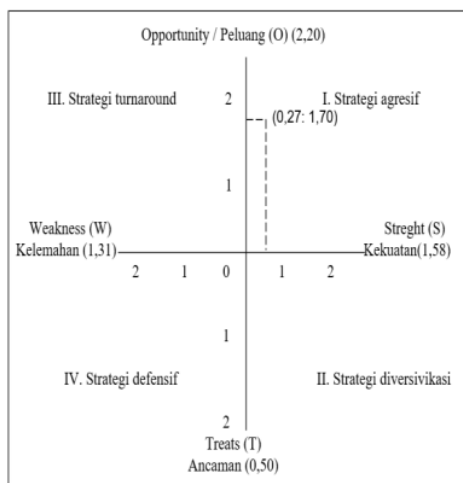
Opportunity / Peluang (O) (2,20)

III. Strategi turnaround

2

I. Strategi agresif

(0,27: 1,70)

1

Weakness (W)
Kelemahan (1,31)

Streght (S)
Kekuatan(1,58)

2 1 0 1 2

1

IV. Strategi defensif

II. Strategi diversivikasi

2

Treats (T)
Ancaman (0,50)